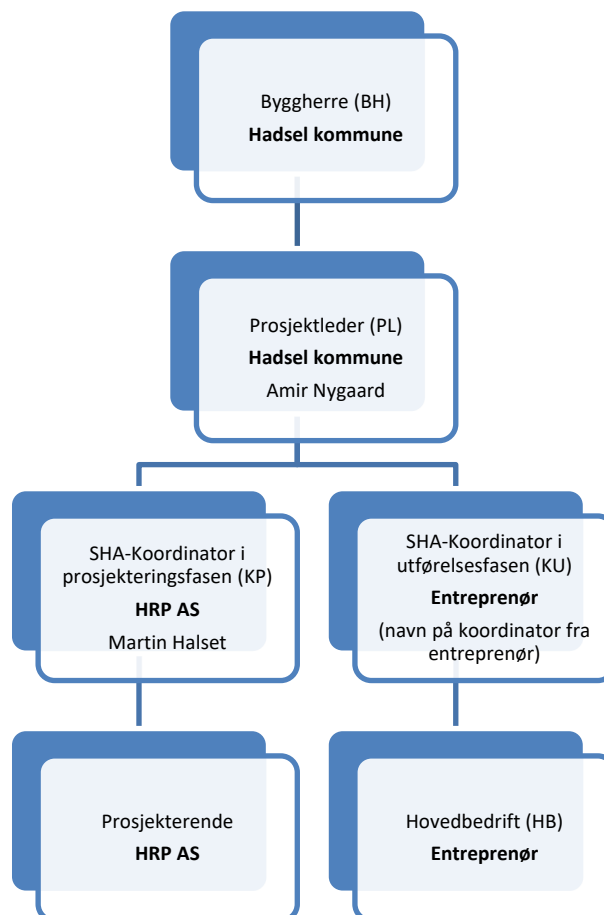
Byggherre (BH)
**Hadsel kommune**

Prosjektleder (PL)
**Hadsel kommune**
Amir Nygaard

SHA-Koordinator i prosjekteringsfasen (KP)
**HRP AS**
Martin Halset

SHA-Koordinator i utførelsesfasen (KU)
**Entreprenør**
(navn på koordinator fra entreprenør)

Prosjekterende
**HRP AS**

Hovedbedrift (HB)
**Entreprenør**